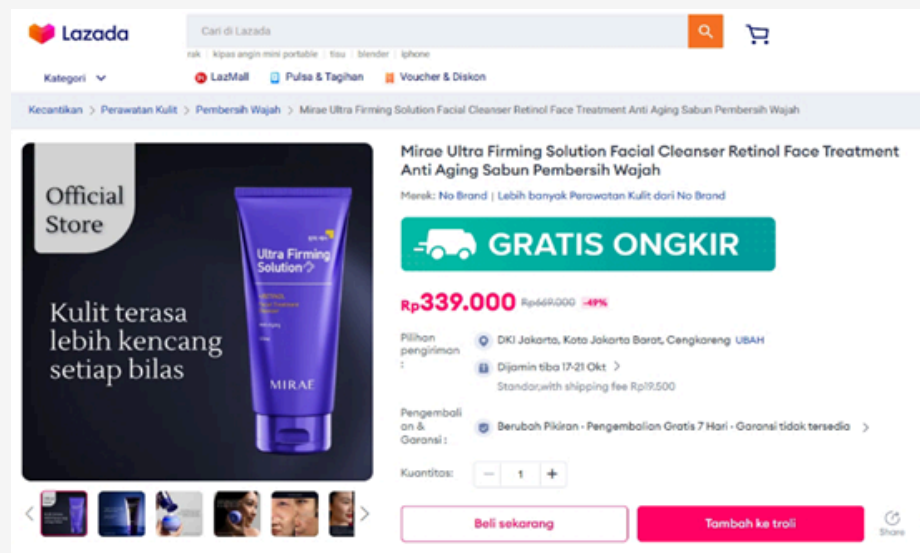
Lazada

Cari di Lazada

rak | kipas angin mini portable | tisu | blender | iphone

Kategori

LazMall

Pulsa & Tagihan

Voucher & Diskon

Kecantikan > Perawatan Kulit > Pembersih Wajah > Mirae Ultra Firming Solution Facial Cleanser Retinol Face Treatment Anti Aging Sabun Pembersih Wajah

Official Store

Ultra Firming Solution

RETINOL

MIRAE

Kulit terasa lebih kencang setiap bilas

Mirae Ultra Firming Solution Facial Cleanser Retinol Face Treatment Anti Aging Sabun Pembersih Wajah

Merek: No Brand | Lebih banyak Perawatan Kulit dari No Brand

GRATIS ONGKIR

Rp339.000 Rp669.000 -49%

Pilihan pengiriman :

DKI Jakarta, Kota Jakarta Barat, Cengkareng UBAH

Dijamin tiba 17-21 Okt

Standar,with shipping fee Rp19.500

Pengembalian & Garansi :

Berubah Pikiran - Pengembalian Gratis 7 Hari - Garansi tidak tersedia

Kuantitas: − 1 +

Beli sekarang

Tambah ke troli

Share